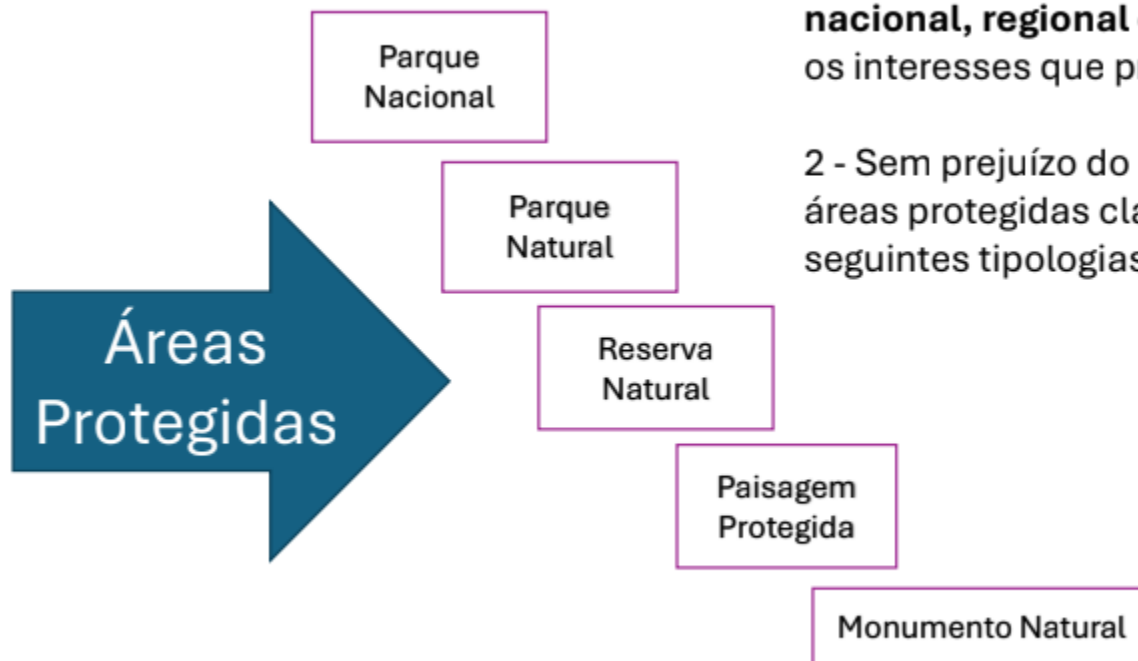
Áreas Protegidas

Parque Nacional

Parque Natural

Reserva Natural

Paisagem Protegida

Monumento Natural

**nacional, regional** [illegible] os interesses que pr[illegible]

2 - Sem prejuízo do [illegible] áreas protegidas cl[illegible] seguintes tipologias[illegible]